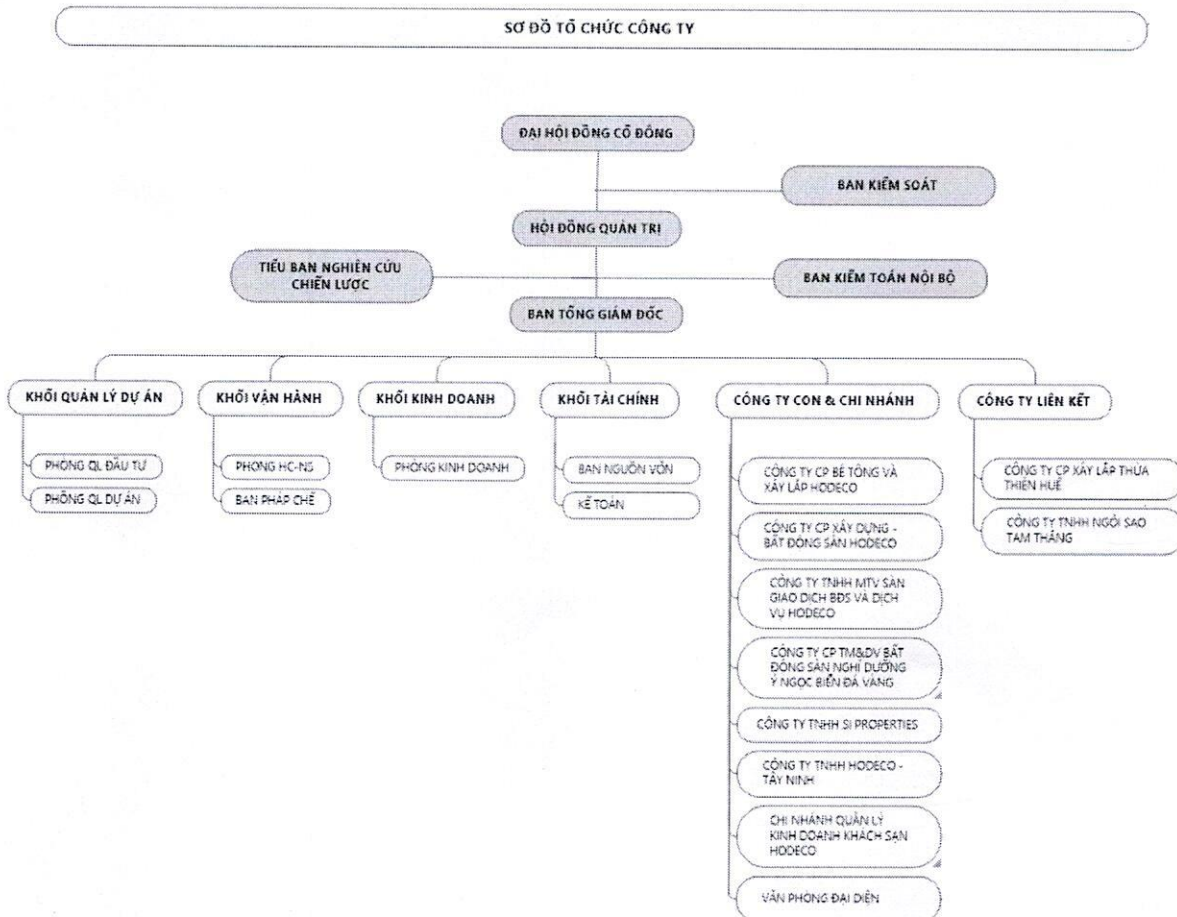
SƠ ĐỒ TỔ CHỨC CÔNG TY

ĐẠI HỘI ĐỒNG CỔ ĐÔNG

BAN KIỂM SOÁT

HỘI ĐỒNG QUẢN TRỊ

TIỂU BAN NGHIÊN CỨU CHIẾN LƯỢC

BAN KIỂM TOÁN NỘI BỘ

BAN TỔNG GIÁM ĐỐC

KHỐI QUẢN LÝ DỰ ÁN

PHÒNG QL ĐẦU TƯ

PHÒNG QL DỰ ÁN

KHỐI VẬN HÀNH

PHÒNG HC-NS

BAN PHÁP CHẾ

KHỐI KINH DOANH

PHÒNG KINH DOANH

KHỐI TÀI CHÍNH

BAN NGUỒN VỐN

KẾ TOÁN

CÔNG TY CON & CHI NHÁNH

CÔNG TY CP BÊ TÔNG VÀ XÂY LẮP HODECO

CÔNG TY CP XÂY DỰNG - BẤT ĐỘNG SẢN HODECO

CÔNG TY TNHH MTV SÀN GIAO DỊCH BĐS VÀ DỊCH VỤ HODECO

CÔNG TY CP TM&DV BẤT ĐỘNG SẢN NGHỈ DƯỠNG Ý NGỌC BIỂN ĐÁ VÀNG

CÔNG TY TNHH SI PROPERTIES

CÔNG TY TNHH HODECO - TÂY NINH

CHI NHÁNH QUẢN LÝ KINH DOANH KHÁCH SẠN HODECO

VĂN PHÒNG ĐẠI DIỆN

CÔNG TY LIÊN KẾT

CÔNG TY CP XÂY LẮP THỪA THIÊN HUẾ

CÔNG TY TNHH NGÔI SAO TAM THẮNG